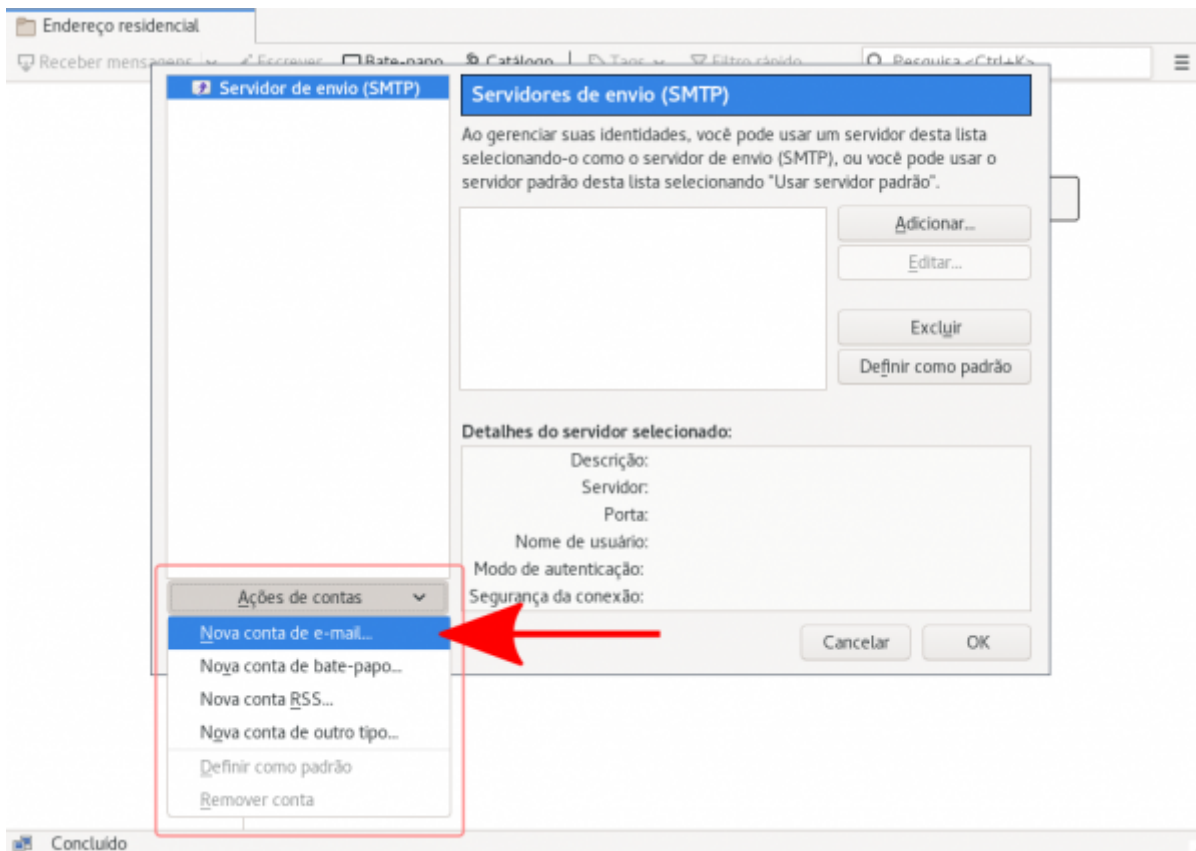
Endereço residencial

Receber mensagens Escrever Bate-papo Catálogo Tags Filtro rápido Pesquisa <Ctrl+K>

Servidor de envio (SMTP)

Servidores de envio (SMTP)

Ao gerenciar suas identidades, você pode usar um servidor desta lista selecionando-o como o servidor de envio (SMTP), ou você pode usar o servidor padrão desta lista selecionando "Usar servidor padrão".

Adicionar...
Editar...
Excluir
Definir como padrão

Detalhes do servidor selecionado:

Descrição:
Servidor:
Porta:
Nome de usuário:
Modo de autenticação:
Segurança da conexão:

Ações de contas

Nova conta de e-mail...
Nova conta de bate-papo...
Nova conta RSS...
Nova conta de outro tipo...
Definir como padrão
Remover conta

Cancelar
OK

Concluído